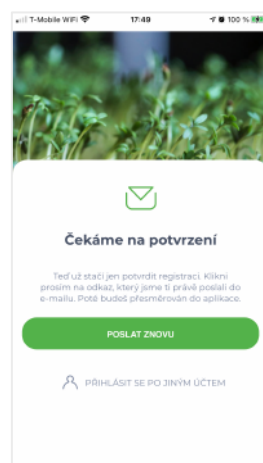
T-Mobile WiFi 17:49 100 %

Čekáme na potvrzení

Teď už stačí jen potvrdit registraci. Klikni prosím na odkaz, který jsme ti právě poslali do e-mailu. Poté budeš přesměrován do aplikace.

POSLAT ZNOVU

PŘIHLÁSIT SE PO JINÝM ÚČTEM